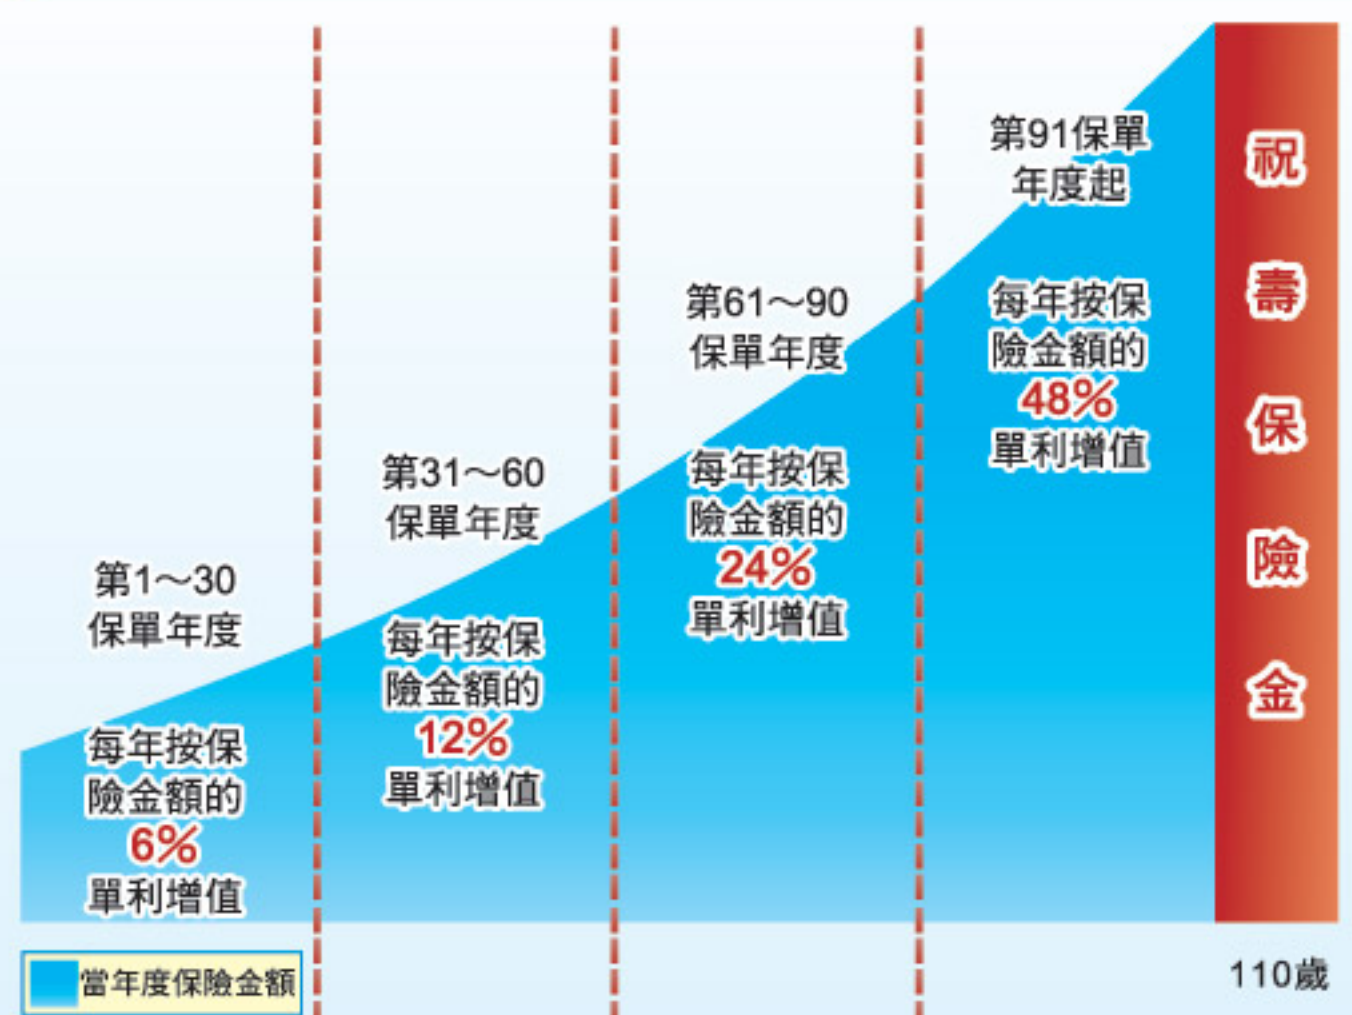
第1～30
保單年度

每年按保
險金額的
6%
單利增值

第31～60
保單年度

每年按保
險金額的
12%
單利增值

第61～90
保單年度

每年按保
險金額的
24%
單利增值

第91保單
年度起

每年按保
險金額的
48%
單利增值

祝壽保險金

110歲

當年度保險金額